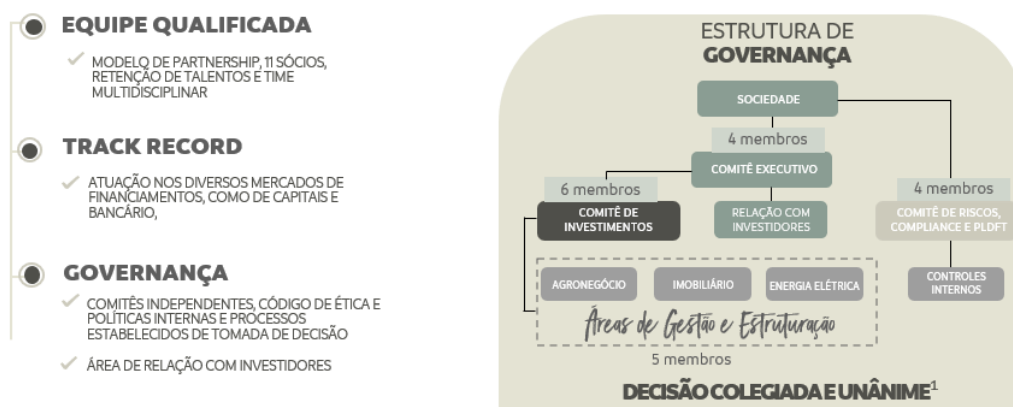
EQUIPE QUALIFICADA

MODELO DE PARTNERSHIP, 11 SÓCIOS, RETENÇÃO DE TALENTOS E TIME MULTIDISCIPLINAR

TRACK RECORD

ATUAÇÃO NOS DIVERSOS MERCADOS DE FINANCIAMENTOS, COMO DE CAPITAIS E BANCÁRIO,

GOVERNANÇA

COMITÊS INDEPENDENTES, CÓDIGO DE ÉTICA E POLÍTICAS INTERNAS E PROCESSOS ESTABELECIDOS DE TOMADA DE DECISÃO

ÁREA DE RELAÇÃO COM INVESTIDORES

ESTRUTURA DE
GOVERNANÇA

SOCIEDADE

4 membros

COMITÊ EXECUTIVO

6 membros

COMITÊ DE INVESTIMENTOS

RELAÇÃO COM INVESTIDORES

4 membros

COMITÊ DE RISCOS, COMPLIANCE E PLDFT

AGRONEGÓCIO

IMOBILIÁRIO

ENERGIA ELÉTRICA

CONTROLES INTERNOS

Áreas de Gestão e Estruturação

5 membros

DECISÃO COLEGIADA E UNÂNIME$^1$